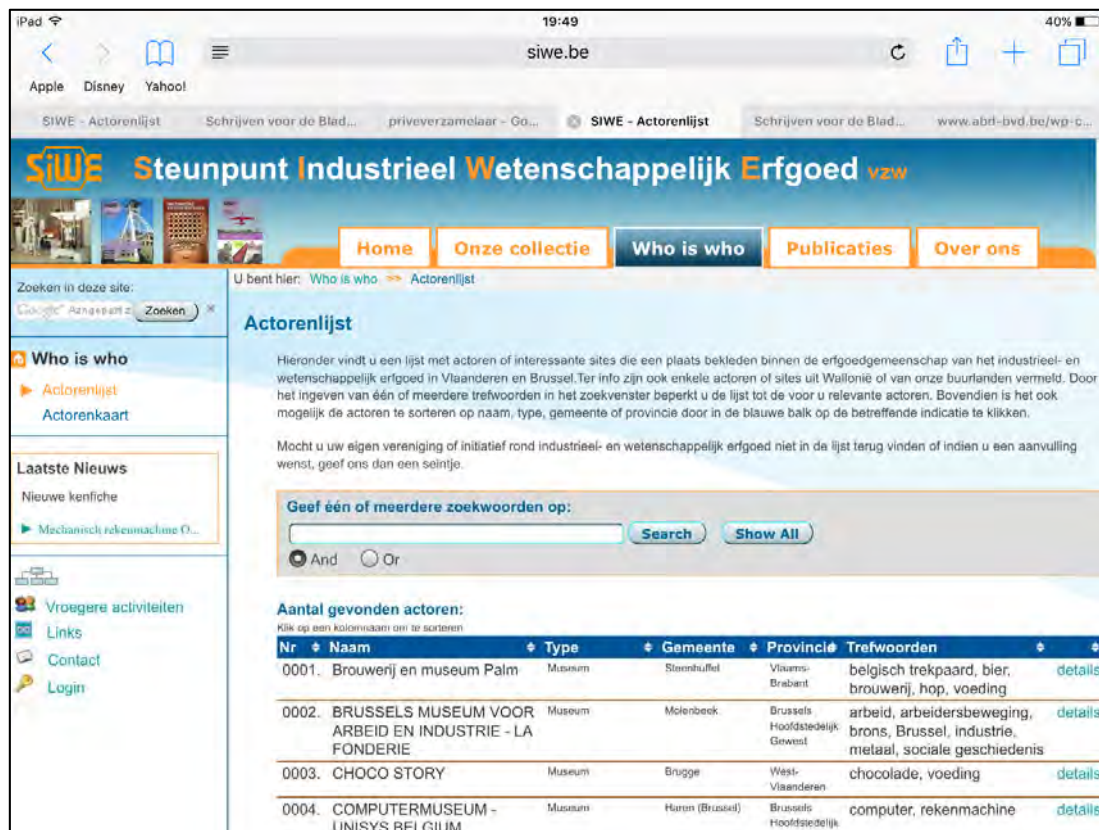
iPad 19:49 40%

siwe.be

Apple Disney Yahoo!

SIWE - Actorenlijst | Schrijven voor de Blad... | priveverzamelaar - Go... | SIWE - Actorenlijst | Schrijven voor de Blad... | www.abrl-bvd.be/wp-c...

SIWE Steunpunt Industrieel Wetenschappelijk Erfgoed vzw

Home | Onze collectie | Who is who | Publicaties | Over ons

Zoeken in deze site:
Google™ Aangepast z Zoeken ×

Who is who
Actorenlijst
Actorenkaart

Laatste Nieuws
Nieuwe kenfiche
Mechanisch rekenmachine O...

Vroegere activiteiten
Links
Contact
Login

U bent hier: Who is who >> Actorenlijst

Actorenlijst

Hieronder vindt u een lijst met actoren of interessante sites die een plaats bekleden binnen de erfgoedgemeenschap van het industrieel- en wetenschappelijk erfgoed in Vlaanderen en Brussel.Ter info zijn ook enkele actoren of sites uit Wallonië of van onze buurlanden vermeld. Door het ingeven van één of meerdere trefwoorden in het zoekvenster beperkt u de lijst tot de voor u relevante actoren. Bovendien is het ook mogelijk de actoren te sorteren op naam, type, gemeente of provincie door in de blauwe balk op de betreffende indicatie te klikken.

Mocht u uw eigen vereniging of initiatief rond industrieel- en wetenschappelijk erfgoed niet in de lijst terug vinden of indien u een aanvulling wenst, geef ons dan een seintje.

Geef één of meerdere zoekwoorden op:
Search Show All
And Or

Aantal gevonden actoren:
Klik op een kolomnaam om te sorteren

| Nr | Naam | Type | Gemeente | Provincie | Trefwoorden | |
|---|---|---|---|---|---|---|
| 0001. | Brouwerij en museum Palm | Museum | Steenhuffel | Vlaams-Brabant | belgisch trekpaard, bier, brouwerij, hop, voeding | details |
| 0002. | BRUSSELS MUSEUM VOOR ARBEID EN INDUSTRIE - LA FONDERIE | Museum | Molenbeek | Brussels Hoofdstedelijk Gewest | arbeid, arbeidersbeweging, brons, Brussel, industrie, metaal, sociale geschiedenis | details |
| 0003. | CHOCO STORY | Museum | Brugge | West-Vlaanderen | chocolade, voeding | details |
| 0004. | COMPUTERMUSEUM - UNISYS BELGIUM | Museum | Haren (Brussel) | Brussels Hoofdstedelijk | computer, rekenmachine | details |